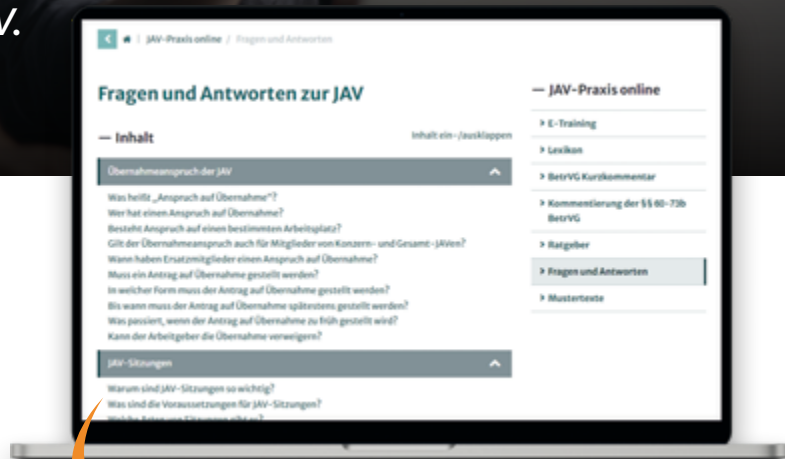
V.

JAV-Praxis online / Fragen und Antworten

Fragen und Antworten zur JAV

— Inhalt

Inhalt ein-/ausklappen

Übernahmeanspruch der JAV

Was heißt „Anspruch auf Übernahme"?
Wer hat einen Anspruch auf Übernahme?
Besteht Anspruch auf einen bestimmten Arbeitsplatz?
Gilt der Übernahmeanspruch auch für Mitglieder von Konzern- und Gesamt-JAVen?
Wann haben Ersatzmitglieder einen Anspruch auf Übernahme?
Muss ein Antrag auf Übernahme gestellt werden?
In welcher Form muss der Antrag auf Übernahme gestellt werden?
Bis wann muss der Antrag auf Übernahme spätestens gestellt werden?
Was passiert, wenn der Antrag auf Übernahme zu früh gestellt wird?
Kann der Arbeitgeber die Übernahme verweigern?

JAV-Sitzungen

Warum sind JAV-Sitzungen so wichtig?
Was sind die Voraussetzungen für JAV-Sitzungen?
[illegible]

— JAV-Praxis online

> E-Training
> Lexikon
> BetrVG Kurzkommentar
> Kommentierung der §§ 60-73b BetrVG
> Ratgeber
> Fragen und Antworten
> Mustertexte